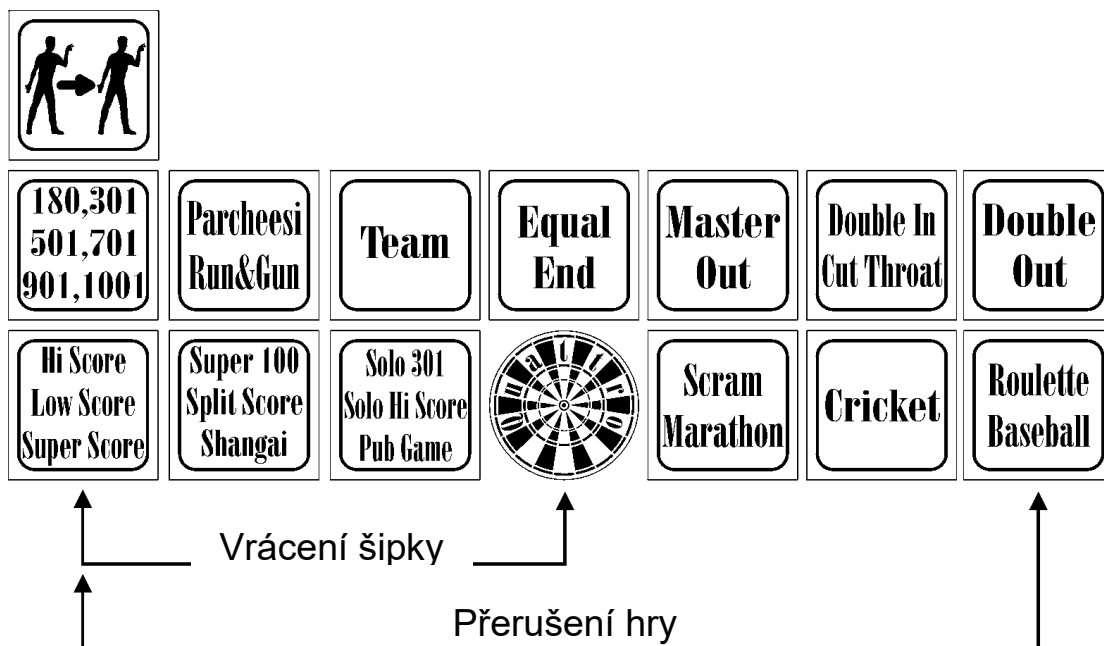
180,301
501,701
901,1001

Parcheesi
Run&Gun

Team

Equal
End

Master
Out

Double In
Cut Throat

Double
Out

Hi Score
Low Score
Super Score

Super 100
Split Score
Shangai

Solo 301
Solo Hi Score
Pub Game

Quattro

Scram
Marathon

Cricket

Roulette
Baseball

Vrácení šipky

Přerušení hry